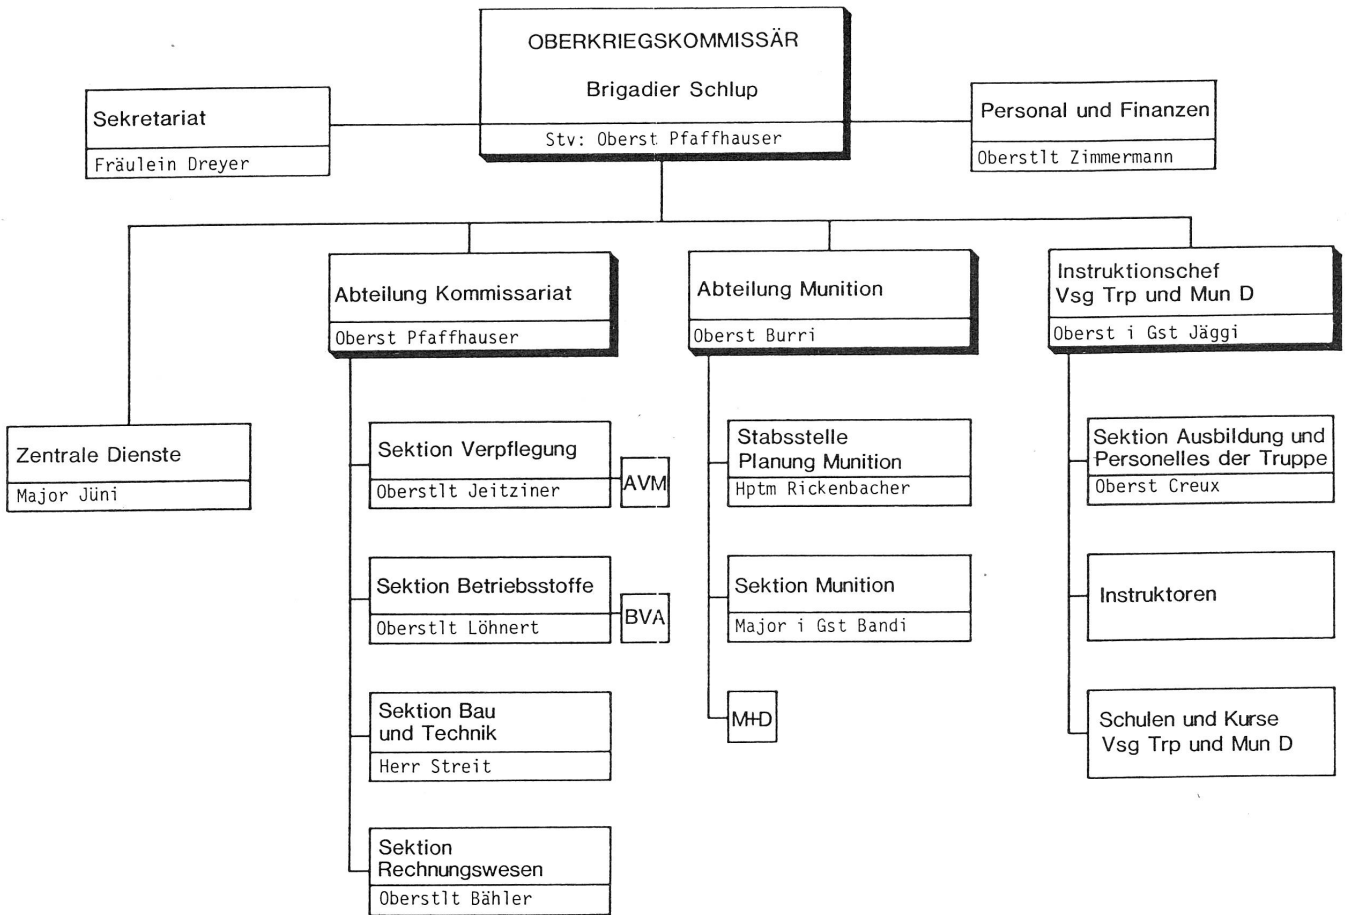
OBERKRIEGSKOMMISSÄR

Brigadier Schlup

Stv: Oberst Pfaffhauser

Sekretariat

Fräulein Dreyer

Personal und Finanzen

Oberstlt Zimmermann

Zentrale Dienste

Major Jüni

Abteilung Kommissariat

Oberst Pfaffhauser

Sektion Verpflegung

Oberstlt Jeitziner

AVM

Sektion Betriebsstoffe

Oberstlt Löhnert

BVA

Sektion Bau und Technik

Herr Streit

Sektion Rechnungswesen

Oberstlt Bähler

Abteilung Munition

Oberst Burri

Stabsstelle Planung Munition

Hptm Rickenbacher

Sektion Munition

Major i Gst Bandi

MHD

Instruktionschef Vsg Trp und Mun D

Oberst i Gst Jäggi

Sektion Ausbildung und Personelles der Truppe

Oberst Creux

Instruktoren

Schulen und Kurse Vsg Trp und Mun D